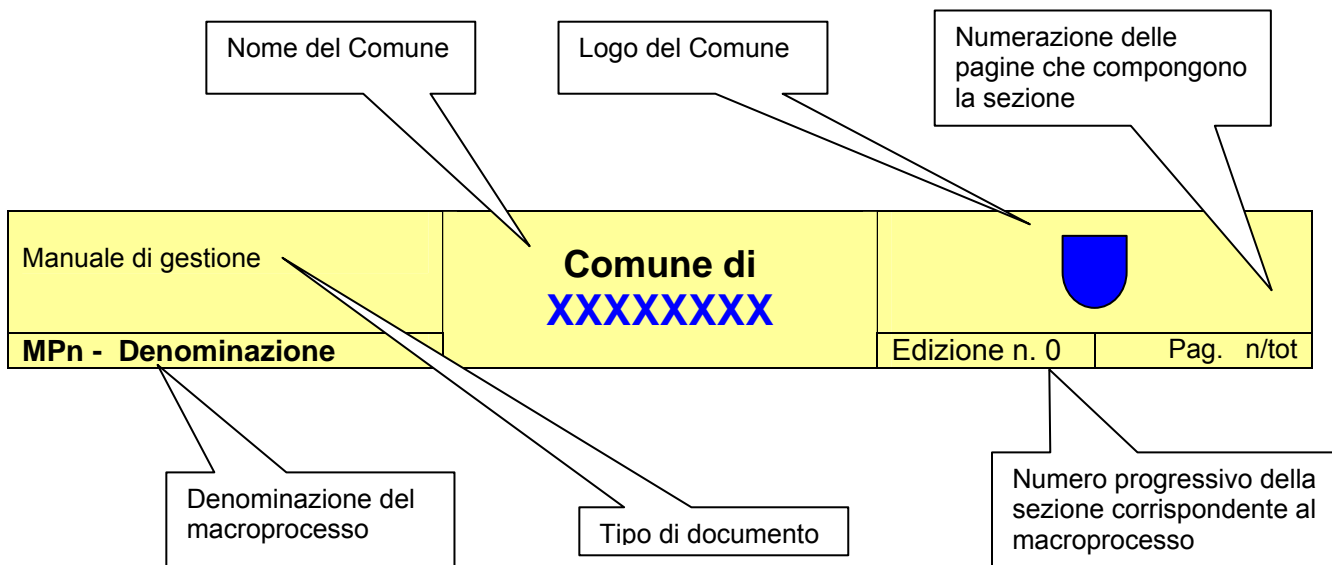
Nome del Comune

Logo del Comune

Numerazione delle pagine che compongono la sezione

Manuale di gestione

Comune di
XXXXXXXX

MPn - Denominazione

Edizione n. 0

Pag. n/tot

Denominazione del macroprocesso

Tipo di documento

Numero progressivo della sezione corrispondente al macroprocesso